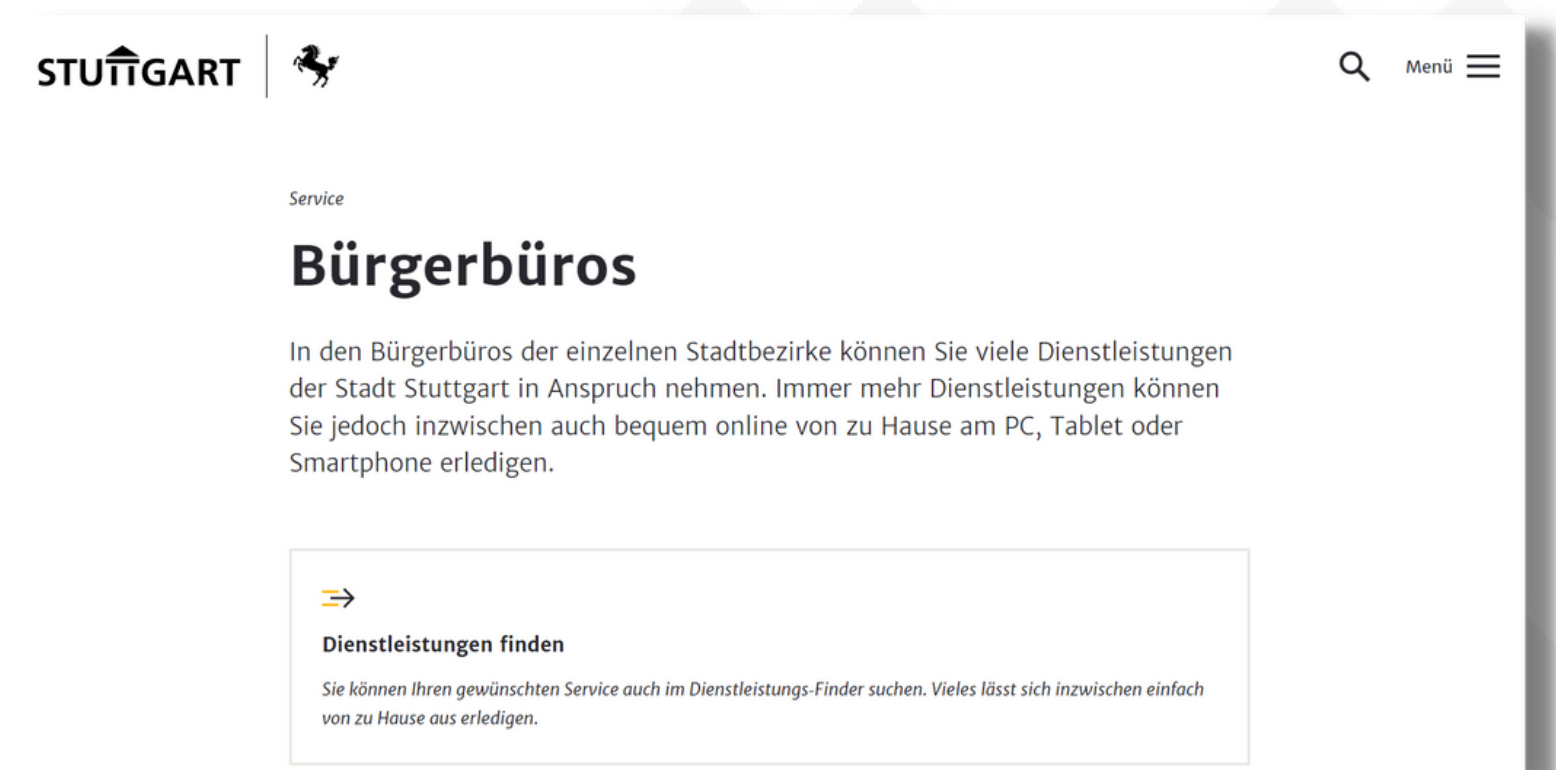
STUTTGART

Menü

Service

Bürgerbüros

In den Bürgerbüros der einzelnen Stadtbezirke können Sie viele Dienstleistungen der Stadt Stuttgart in Anspruch nehmen. Immer mehr Dienstleistungen können Sie jedoch inzwischen auch bequem online von zu Hause am PC, Tablet oder Smartphone erledigen.

Dienstleistungen finden

Sie können Ihren gewünschten Service auch im Dienstleistungs-Finder suchen. Vieles lässt sich inzwischen einfach von zu Hause aus erledigen.